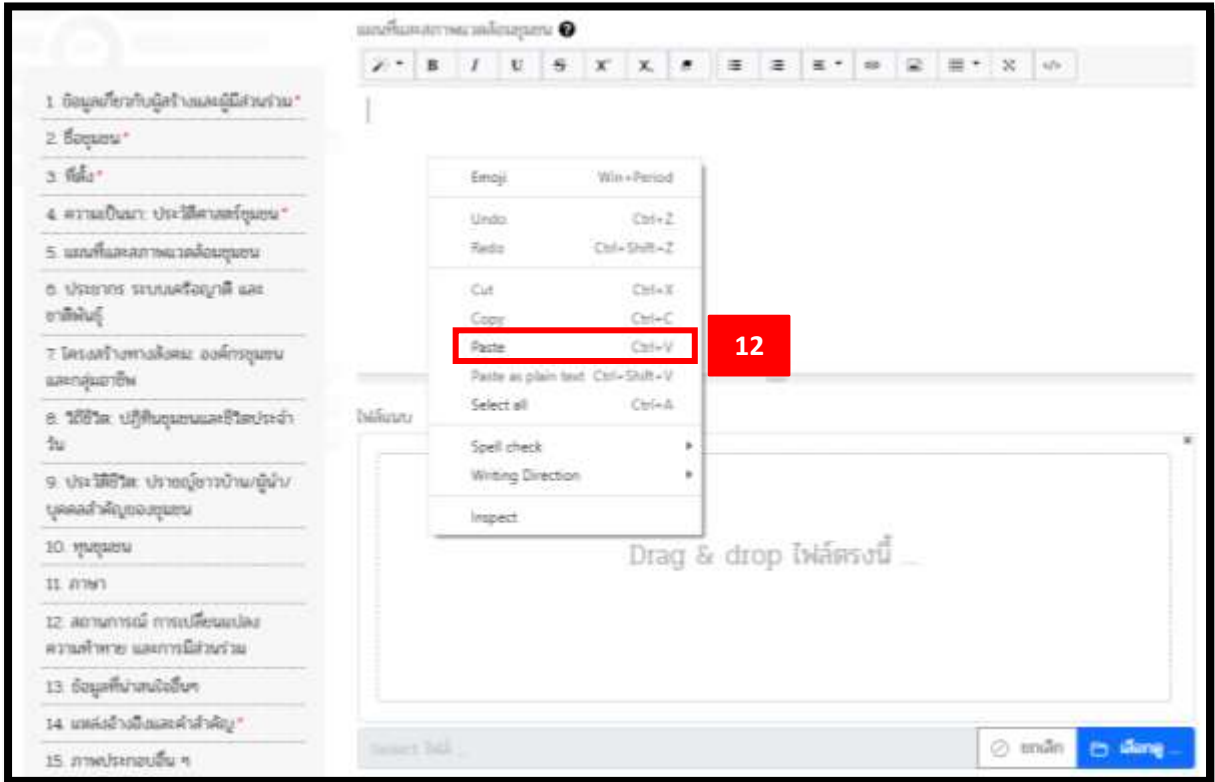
1. ข้อมูลเกี่ยวกับผู้สร้างและผู้มีส่วนร่วม*
2. ชื่อชุมชน*
3. ที่ตั้ง*
4. ความเป็นมา: ประวัติศาสตร์ชุมชน*
5. แผนที่และสภาพแวดล้อมชุมชน
6. ประชากร ระบบเครือญาติ และชาติพันธุ์
7. โครงสร้างทางสังคม: องค์กรชุมชน และกลุ่มอาชีพ
8. วิถีชีวิต: ปฏิทินชุมชนและชีวิตประจำวัน
9. ประวัติชีวิต: ปราชญ์ชาวบ้าน/ผู้นำ/บุคคลสำคัญของชุมชน
10. ทุนชุมชน
11. ภาษา
12. สถานการณ์ การเปลี่ยนแปลง ความท้าทาย และการมีส่วนร่วม
13. ข้อมูลที่น่าสนใจอื่นๆ
14. แหล่งอ้างอิงและคำสำคัญ*
15. ภาพประกอบอื่น ๆ

แผนที่และสภาพแวดล้อมชุมชน

Emoji Win+Period
Undo Ctrl+Z
Redo Ctrl+Shift+Z
Cut Ctrl+X
Copy Ctrl+C
Paste Ctrl+V
Paste as plain text Ctrl+Shift+V
Select all Ctrl+A
Spell check
Writing Direction
Inspect

12

ไฟล์แนบ

Drag & drop ไฟล์ตรงนี้ ...

Select ไฟล์ ...
ยกเลิก
เลือกดู ...